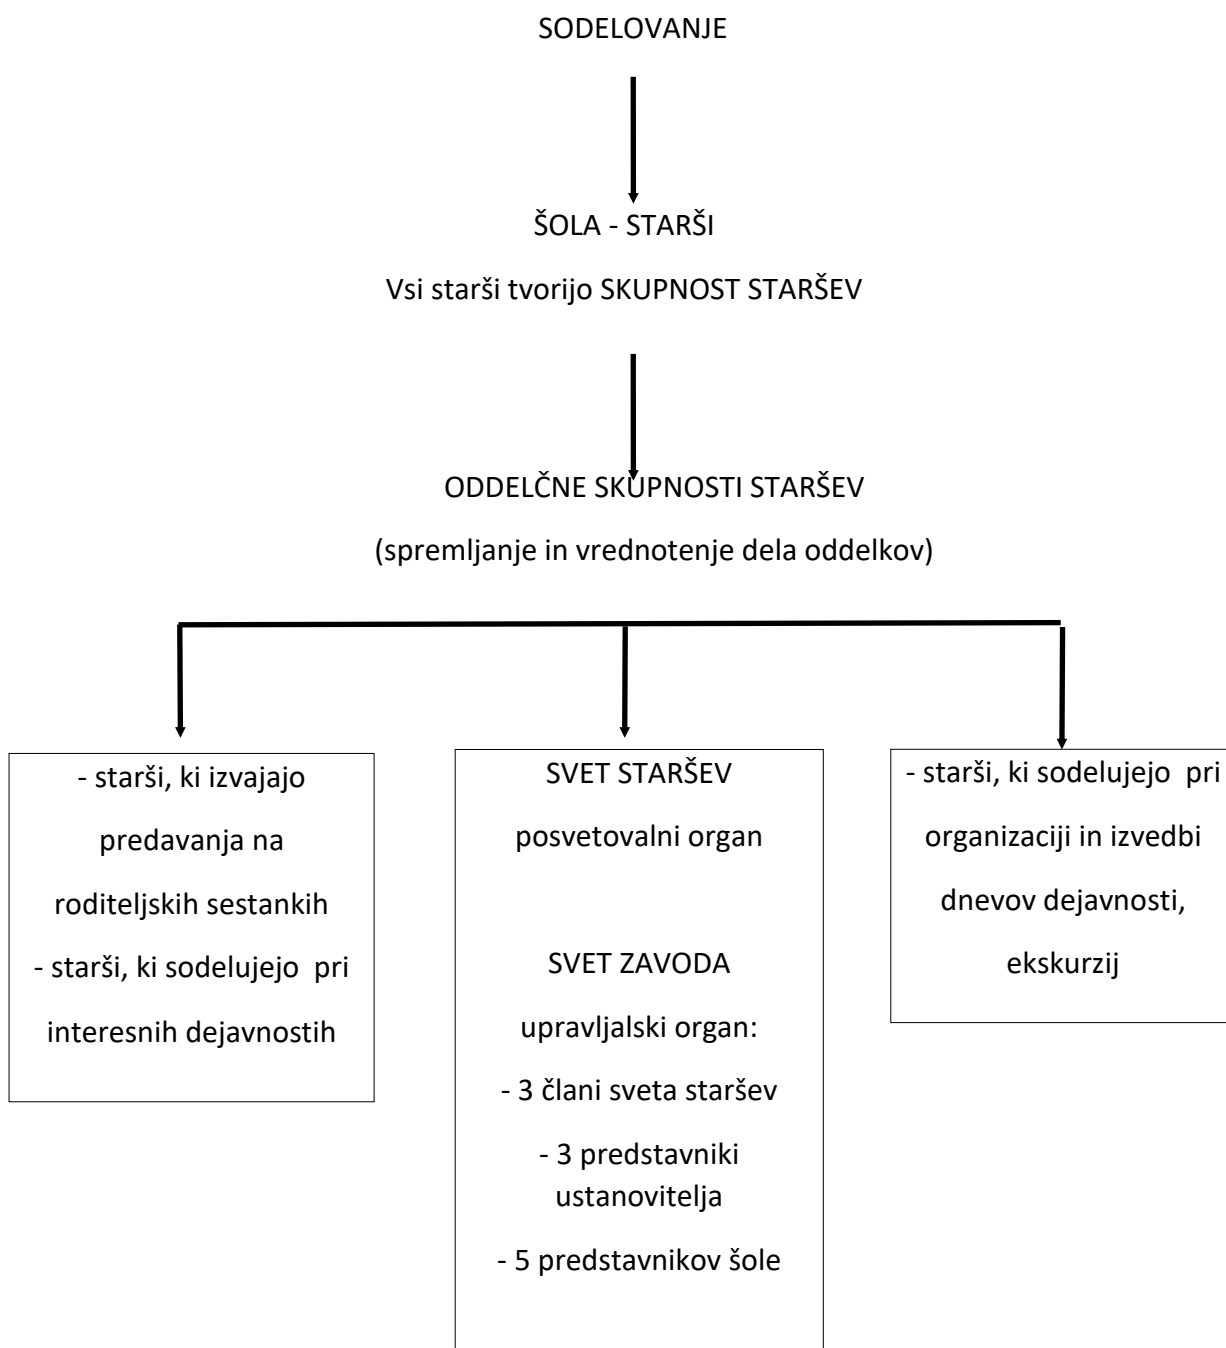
SODELOVANJE

ŠOLA - STARŠI

Vsi starši tvorijo SKUPNOST STARŠEV

ODDELČNE SKUPNOSTI STARŠEV

(spremljanje in vrednotenje dela oddelkov)

- starši, ki izvajajo predavanja na roditeljskih sestankih
- starši, ki sodelujejo pri interesnih dejavnostih

SVET STARŠEV

posvetovalni organ

SVET ZAVODA

upravljalski organ:

- 3 člani sveta staršev

- 3 predstavniki ustanovitelja

- 5 predstavnikov šole

- starši, ki sodelujejo pri organizaciji in izvedbi dnevov dejavnosti, ekskurzij